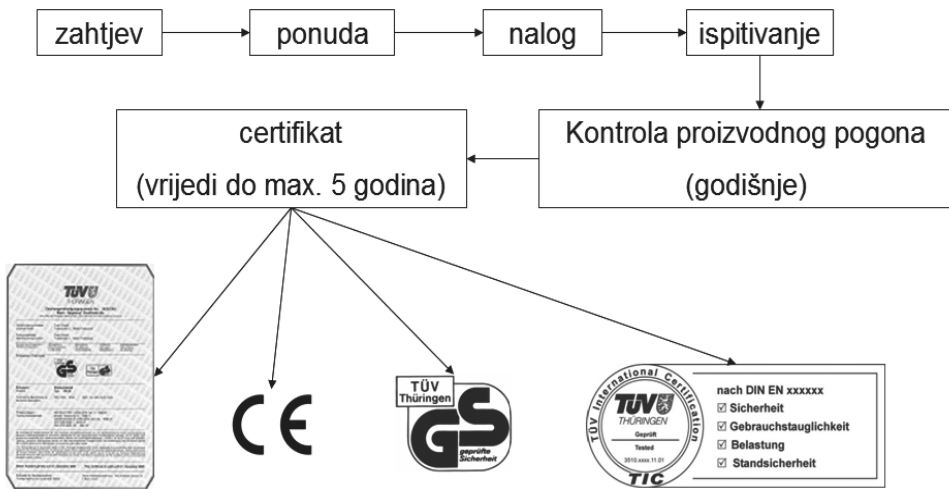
zahtjev

ponuda

nalog

ispitivanje

certifikat
(vrijedi do max. 5 godina)

Kontrola proizvodnog pogona
(godišnje)

TÜV THÜRINGEN

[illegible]

CE

TÜV Thüringen
GS
geprüfte Sicherheit

TÜV International Certification
TÜV THÜRINGEN
Geprüft
Tested
2010.xxxx.11.01
TIC

nach DIN EN xxxxxx
☑ Sicherheit
☑ Gebrauchstauglichkeit
☑ Belastung
☑ Standsicherheit